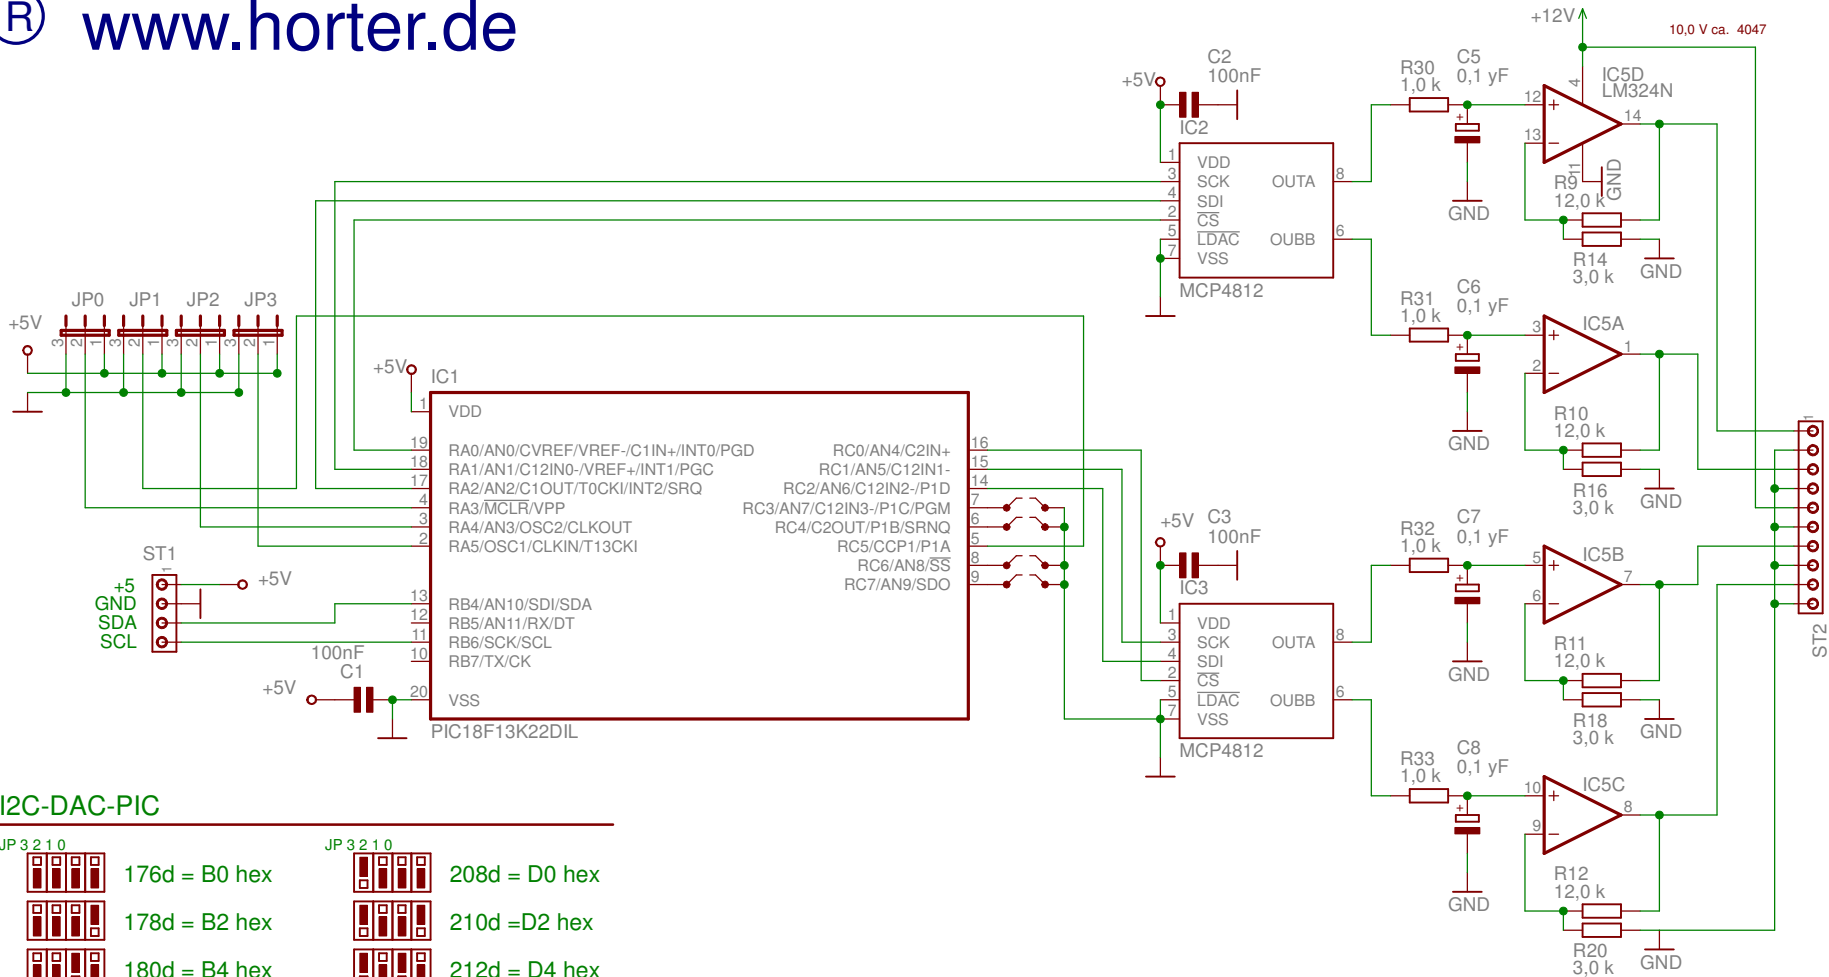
® www.horter.de

+12V
10,0 V ca. 4047
C2 100nF
+5V
IC2
R30 1,0 k
C5 0,1 yF
IC5D LM324N
12
4
14
13
11
GND
R9 12,0 k
1 VDD
3 SCK
4 SDI
2 $\overline{CS}$
5 $\overline{LDAC}$
7 VSS
OUTA 8
OUBB 6
GND
R14 3,0 k
GND
MCP4812
R31 1,0 k
C6 0,1 yF
IC5A
3
2
1
GND
R10 12,0 k
R16 3,0 k
GND
JP0 JP1 JP2 JP3
+5V
3 2 1 3 2 1 3 2 1 3 2 1
+5V
IC1
1 VDD
19 RA0/AN0/CVREF/VREF-/C1IN+/INT0/PGD
18 RA1/AN1/C12IN0-/VREF+/INT1/PGC
17 RA2/AN2/C1OUT/T0CKI/INT2/SRQ
4 RA3/$\overline{MCLR}$/VPP
3 RA4/AN3/OSC2/CLKOUT
2 RA5/OSC1/CLKIN/T13CKI
RC0/AN4/C2IN+ 16
RC1/AN5/C12IN1- 15
RC2/AN6/C12IN2-/P1D 14
RC3/AN7/C12IN3-/P1C/PGM 7
RC4/C2OUT/P1B/SRNQ 6
RC5/CCP1/P1A 5
RC6/AN8/$\overline{SS}$ 8
RC7/AN9/SDO 9
ST1
+5 GND SDA SCL
+5V
13 RB4/AN10/SDI/SDA
12 RB5/AN11/RX/DT
11 RB6/SCK/SCL
10 RB7/TX/CK
100nF C1
+5V
20 VSS
PIC18F13K22DIL
+5V C3 100nF
IC3
1 VDD
3 SCK
4 SDI
2 $\overline{CS}$
5 $\overline{LDAC}$
7 VSS
OUTA 8
OUBB 6
MCP4812
R32 1,0 k
C7 0,1 yF
IC5B
5
6
7
GND
R11 12,0 k
R18 3,0 k
GND
R33 1,0 k
C8 0,1 yF
IC5C
10
9
8
GND
R12 12,0 k
R20 3,0 k
GND
ST2
1
I2C-DAC-PIC
JP 3 2 1 0
176d = B0 hex
178d = B2 hex
180d = B4 hex
JP 3 2 1 0
208d = D0 hex
210d =D2 hex
212d = D4 hex